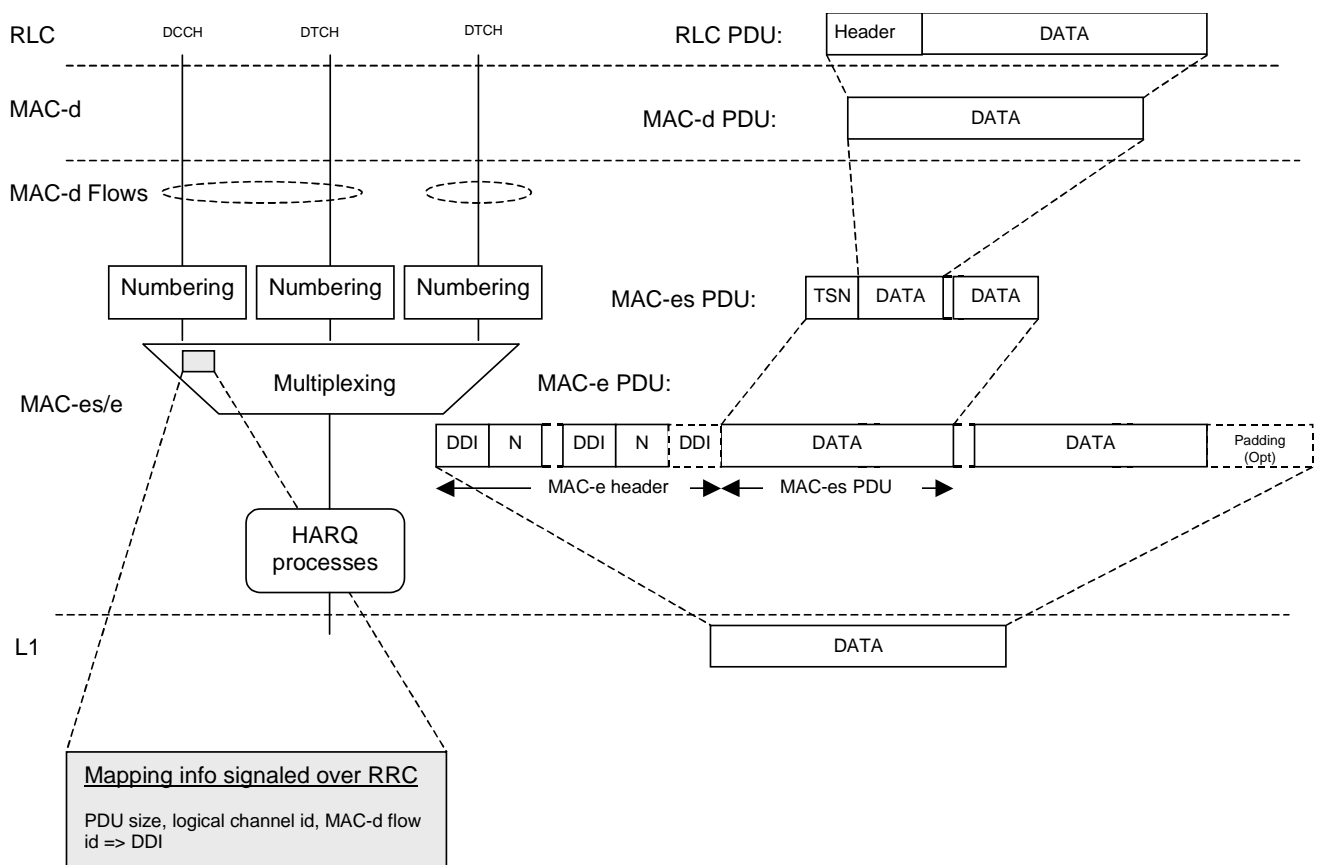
RLC
DCCH
DTCH
DTCH
RLC PDU:
Header
DATA

MAC-d
MAC-d PDU:
DATA

MAC-d Flows

Numbering
Numbering
Numbering

MAC-es PDU:
TSN
DATA
DATA

Multiplexing

MAC-es/e

MAC-e PDU:
DDI
N
DDI
N
DDI
DATA
DATA
Padding (Opt)

MAC-e header
MAC-es PDU

HARQ processes

L1
DATA

Mapping info signaled over RRC

PDU size, logical channel id, MAC-d flow id => DDI